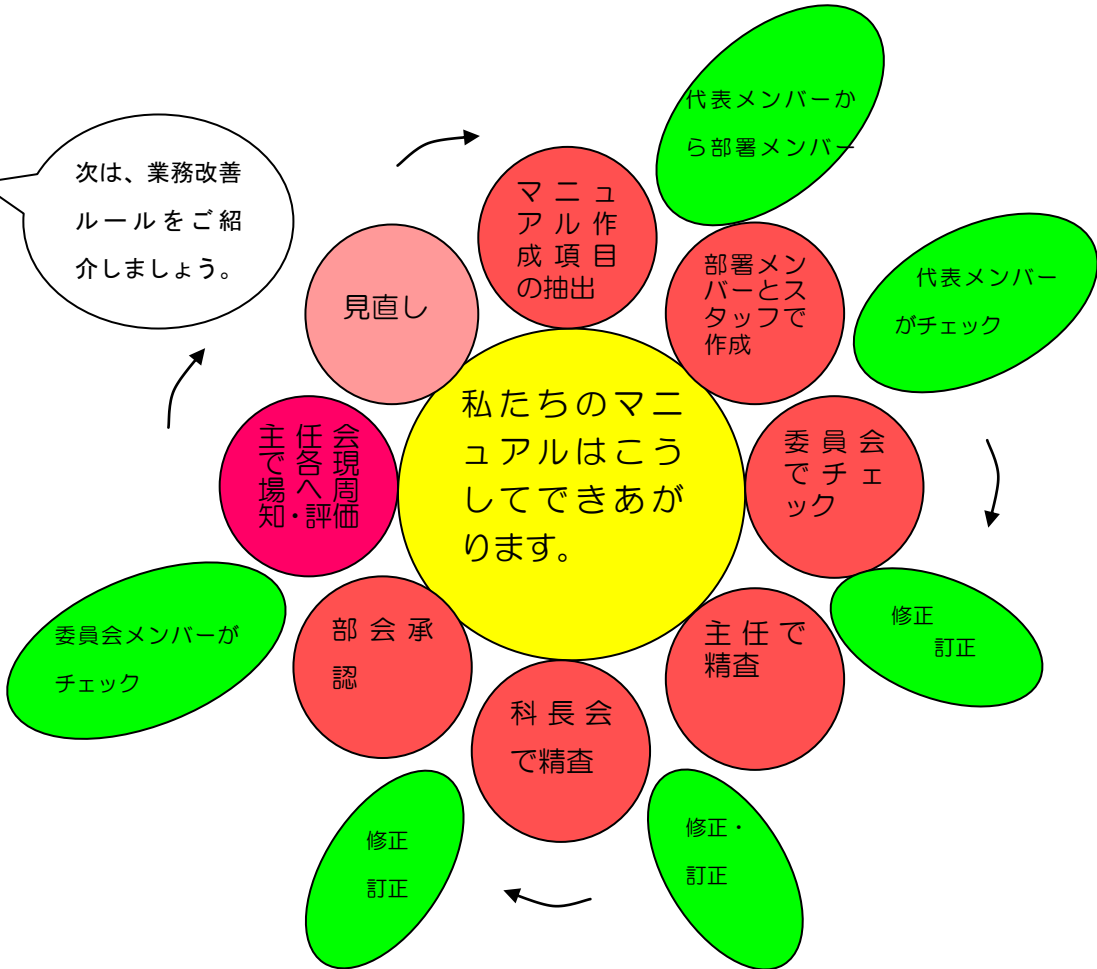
次は、業務改善ルールをご紹介しましょう。

マニュアル作成項目の抽出

代表メンバーから部署メンバー

部署メンバーとスタッフで作成

代表メンバーがチェック

見直し

私たちのマニュアルはこうしてできあがります。

主任会で各現場へ周知・評価

委員会でチェック

修正
訂正

主任で精査

科長会で精査

修正・
訂正

部会承認

委員会メンバーがチェック

修正
訂正